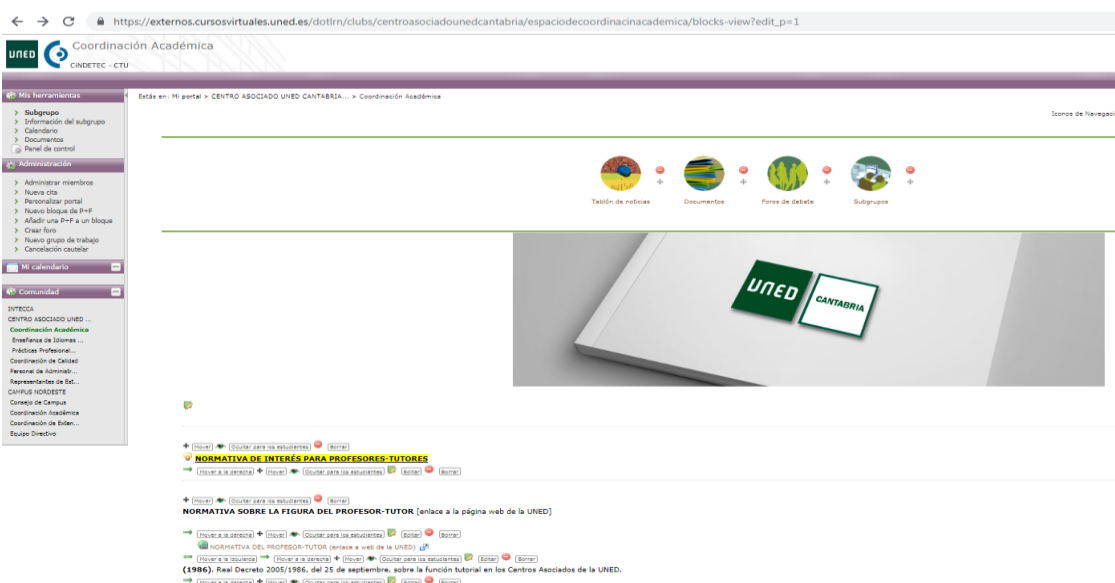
https://externos.cursosvirtuales.uned.es/dotlrn/clubs/centroasociadounedcantabria/espaciodecoordinacinacademica/blocks-view?edit_p=1

UNED Coordinación Académica
CINDETEC - CTU

Mis herramientas
Subgrupo
Información del subgrupo
Calendario
Documentos
Panel de control

Administración
Administrar miembros
Nueva cita
Personalizar portal
Nuevo bloque de P+F
Añadir una P+F a un bloque
Crear foro
Nuevo grupo de trabajo
Cancelación cautelar

Mi calendario

Comunidad
INTECCA
CENTRO ASOCIADO UNED ...
Coordinación Académica
Enseñanza de Idiomas ...
Prácticas Profesional...
Coordinación de Calidad
Personal de Administr...
Representantes de Est...
CAMPUS NORDESTE
Consejo de Campus
Coordinación Académica
Coordinación de Exten...
Equipo Directivo

Estás en: Mi portal > CENTRO ASOCIADO UNED CANTABRIA... > Coordinación Académica

Iconos de Navegaci

Tablón de noticias Documentos Foros de debate Subgrupos

UNED CANTABRIA

Mover Ocultar para los estudiantes Borrar
NORMATIVA DE INTERÉS PARA PROFESORES-TUTORES
Mover a la derecha Mover Ocultar para los estudiantes Editar Borrar

Mover Ocultar para los estudiantes Borrar
NORMATIVA SOBRE LA FIGURA DEL PROFESOR-TUTOR [enlace a la página web de la UNED]

Mover a la derecha Mover Ocultar para los estudiantes Editar Borrar
NORMATIVA DEL PROFESOR-TUTOR (enlace a web de la UNED)
Mover a la izquierda Mover a la derecha Mover Ocultar para los estudiantes Editar Borrar
(1986). Real Decreto 2005/1986, del 25 de septiembre, sobre la función tutorial en los Centros Asociados de la UNED.
Mover a la derecha Mover Ocultar para los estudiantes Borrar